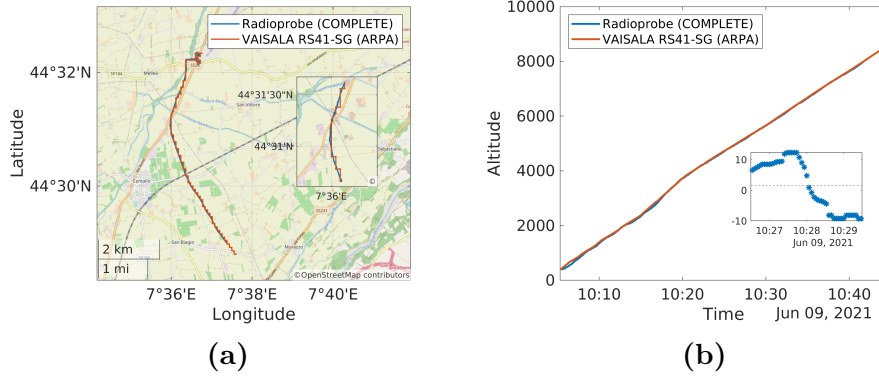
Radioprobe (COMPLETE)
VAISALA RS41-SG (ARPA)

44°32'N

Latitude

44°30'N

44°31'30"N

44°31'N

7°36'E

2 km
1 mi

©OpenStreetMap contributors

7°36'E 7°38'E 7°40'E
Longitude

(a)

10000

8000

6000

Altitude

4000

2000

0

Radioprobe (COMPLETE)
VAISALA RS41-SG (ARPA)

10
0
-10
10:27 10:28 10:29
Jun 09, 2021

10:10 10:20 10:30 10:40
Time Jun 09, 2021

(b)